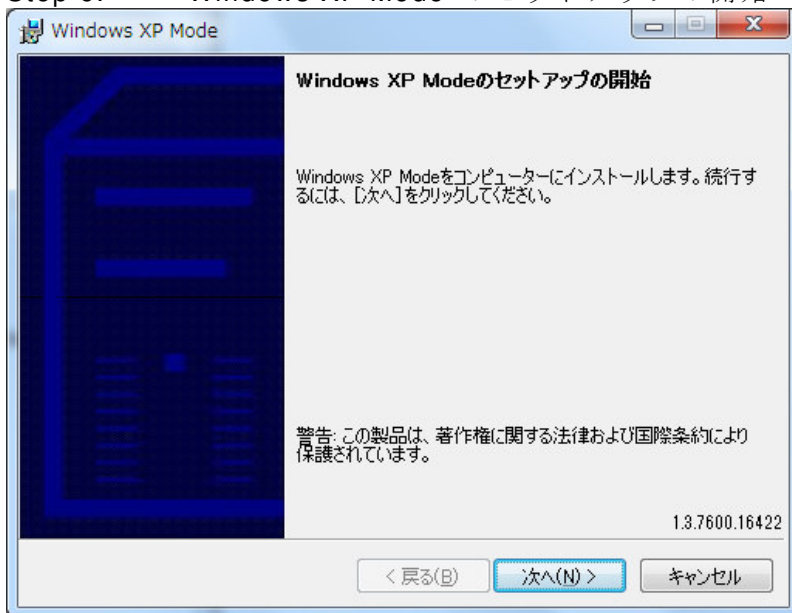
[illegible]

Windows XP Mode

Windows XP Modeのセットアップの開始

Windows XP Modeをコンピューターにインストールします。続行するには、[次へ]をクリックしてください。

警告: この製品は、著作権に関する法律および国際条約により保護されています。

1.3.7600.16422

< 戻る(B)

次へ(N) >

キャンセル